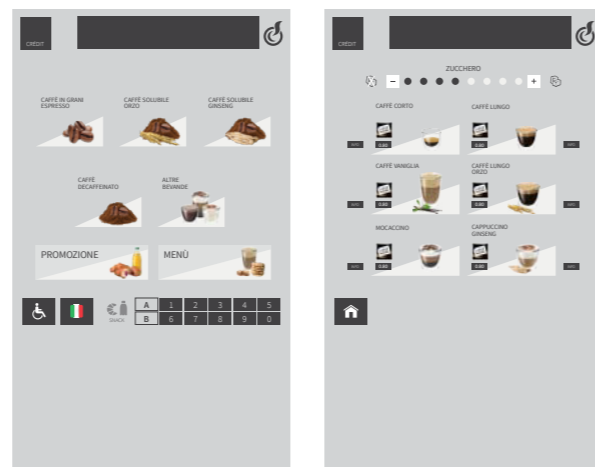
CREDIT

CAFFÈ IN GRANI ESPRESSO

CAFFÈ SOLUBILE ORZO

CAFFÈ SOLUBILE GINSENG

CAFFÈ DECAFFEINATO

ALTRE BEVANDE

PROMOZIONE

MENÙ

SNACK

| A | 1 | 2 | 3 | 4 | 5 |
|---|---|---|---|---|---|
| B | 6 | 7 | 8 | 9 | 0 |

CREDIT

ZUCCHERO

−

+

CAFFÈ CORTO

CAFFÈ LUNGO

CAFFÈ VANIGLIA

CAFFÈ LUNGO ORZO

MOCACCINO

CAPPUCCINO GINSENG